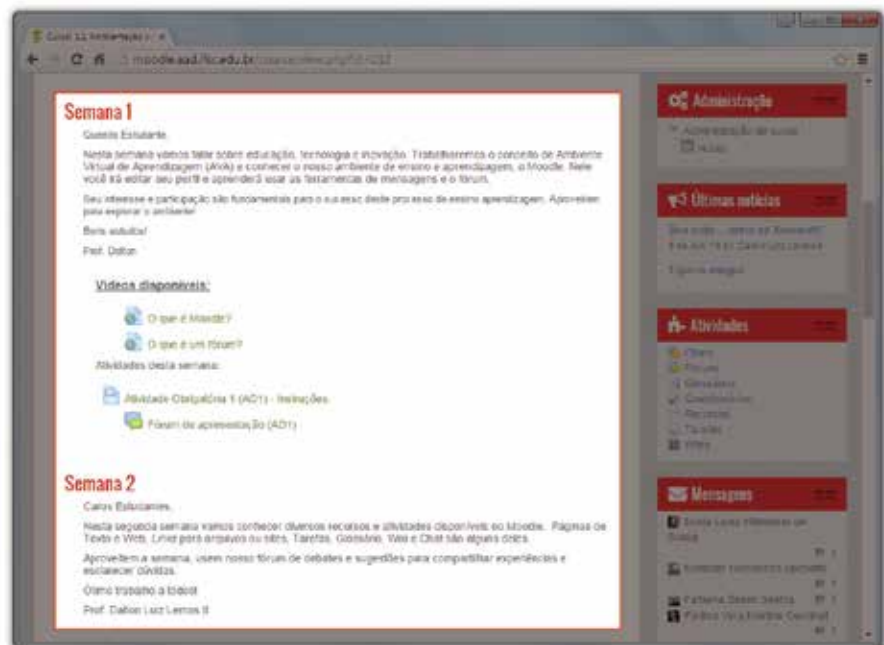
Curso 1.1 Ambientação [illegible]

moodle.aad.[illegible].edu.br/course/view.php?id=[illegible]

Semana 1

Querido Estudante,

Nesta semana vamos falar sobre educação, tecnologia e inovação. Trabalharemos o conceito de Ambiente Virtual de Aprendizagem (AVA) e conhecer o nosso ambiente de ensino e aprendizagem, o Moodle. Nele você irá editar seu perfil e aprender a usar as ferramentas de mensagens e o fórum.

Seu interesse e participação são fundamentais para o sucesso deste processo de ensino aprendizagem. Aproveitem para explorar o ambiente!

Bons estudos!

Prof. Dalton

Vídeos disponíveis:

O que é Moodle?

O que é um fórum?

Atividades desta semana:

Atividade Obrigatória 1 (AO1) - Instruções

Fórum de apresentação (AO1)

Semana 2

Caros Estudantes,

Nesta segunda semana vamos conhecer diversos recursos e atividades disponíveis no Moodle. Páginas de Texto e Web, Links para arquivos ou sites, Tarefas, Glossário, Wiki e Chat são alguns deles.

Aproveitem a semana, usem nosso fórum de debates e sugestões para compartilhar experiências e esclarecer dúvidas.

Ótimo trabalho a todos!

Prof. Dalton Luiz Lemos II

Administração

Administração do curso

Notas

Últimas notícias

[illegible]

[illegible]

Atividades

Chats

Fóruns

Glossários

Questionários

Recursos

Tarefas

Wikis

Mensagens

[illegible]

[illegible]

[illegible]

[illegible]